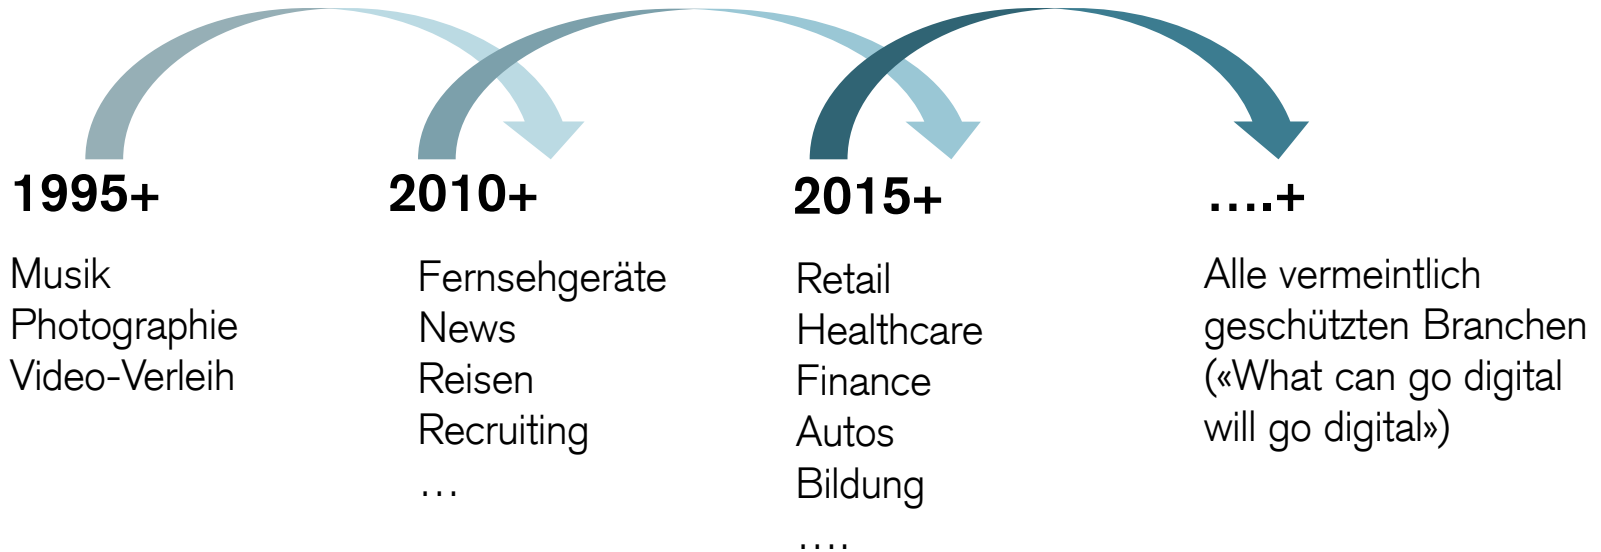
1995+

Musik
Photographie
Video-Verleih

2010+

Fernsehgeräte
News
Reisen
Recruiting
…

2015+

Retail
Healthcare
Finance
Autos
Bildung
….

….+

Alle vermeintlich geschützten Branchen («What can go digital will go digital»)